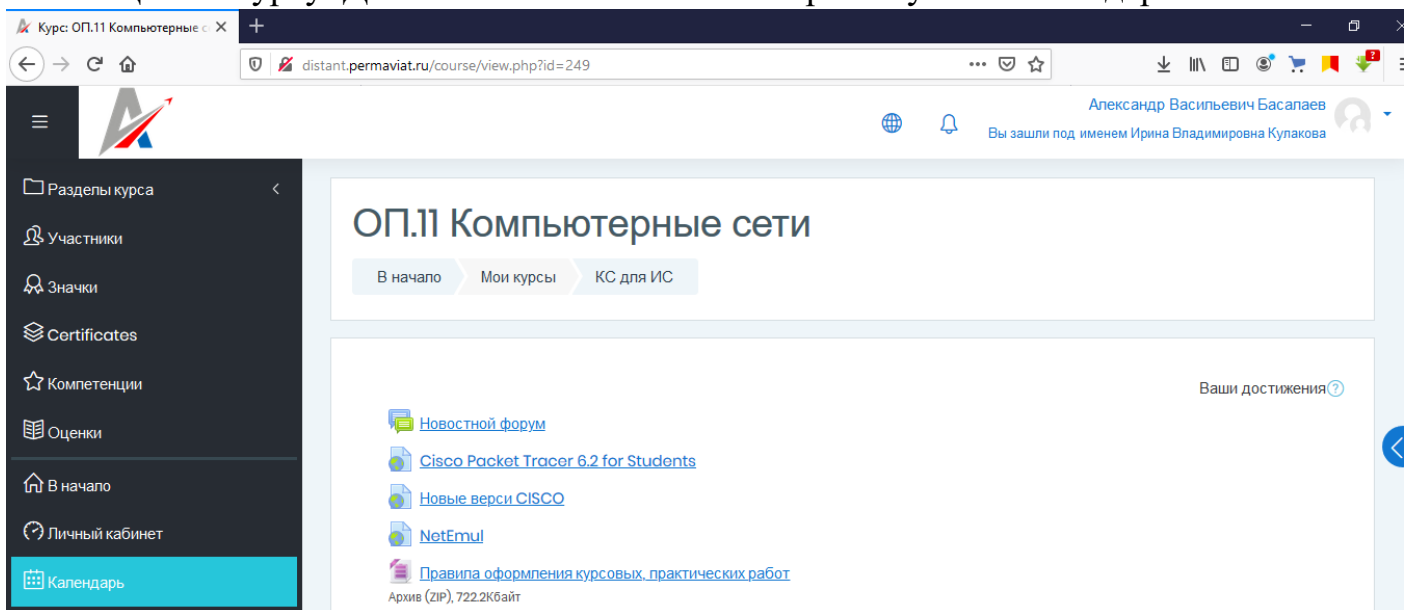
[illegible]

Курс: ОП.11 Компьютерные с
distant.permaviat.ru/course/view.php?id=249

Александр Васильевич Басалаев
Вы зашли под именем Ирина Владимировна Кулакова

Разделы курса
Участники
Значки
Certificates
Компетенции
Оценки
В начало
Личный кабинет
Календарь

ОП.11 Компьютерные сети

В начало
Мои курсы
КС для ИС

Ваши достижения

Новостной форум
Cisco Packet Tracer 6.2 for Students
Новые верси CISCO
NetEmul
Правила оформления курсовых, практических работ
Архив (ZIP), 722.2Кбайт